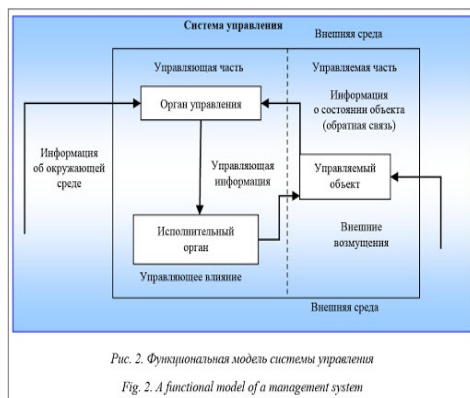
Система управления

Внешняя среда

Управляющая часть

Управляемая часть

Орган управления

Информация о состоянии объекта (обратная связь)

Информация об окружающей среде

Управляющая информация

Управляемый объект

Исполнительный орган

Внешние возмущения

Управляющее влияние

Внешняя среда

Рис. 2. Функциональная модель системы управления

Fig. 2. A functional model of a management system